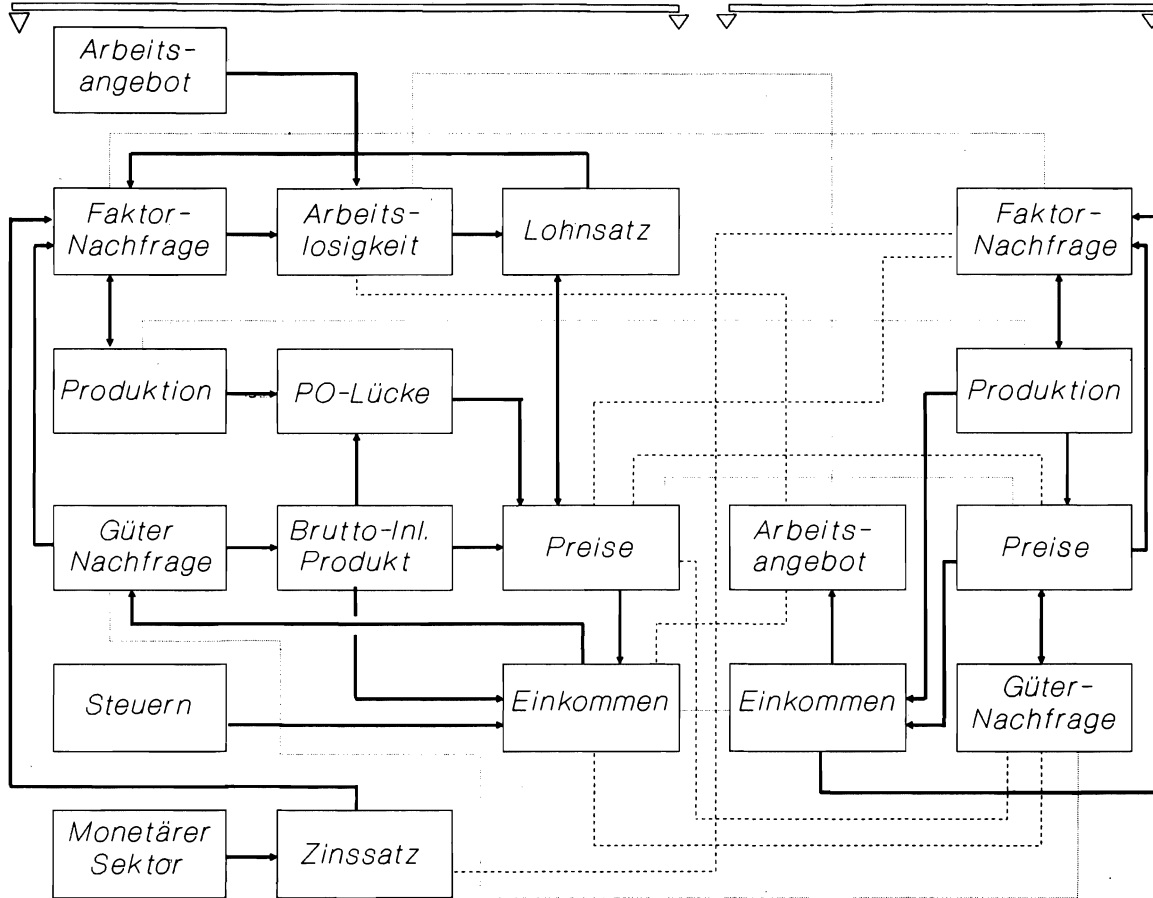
Arbeitsangebot

Faktor-Nachfrage

Arbeitslosigkeit

Lohnsatz

Produktion

PO-Lücke

Güter Nachfrage

Brutto-Inl. Produkt

Preise

Steuern

Einkommen

Monetärer Sektor

Zinssatz

Faktor-Nachfrage

Produktion

Arbeitsangebot

Preise

Einkommen

Güter-Nachfrage